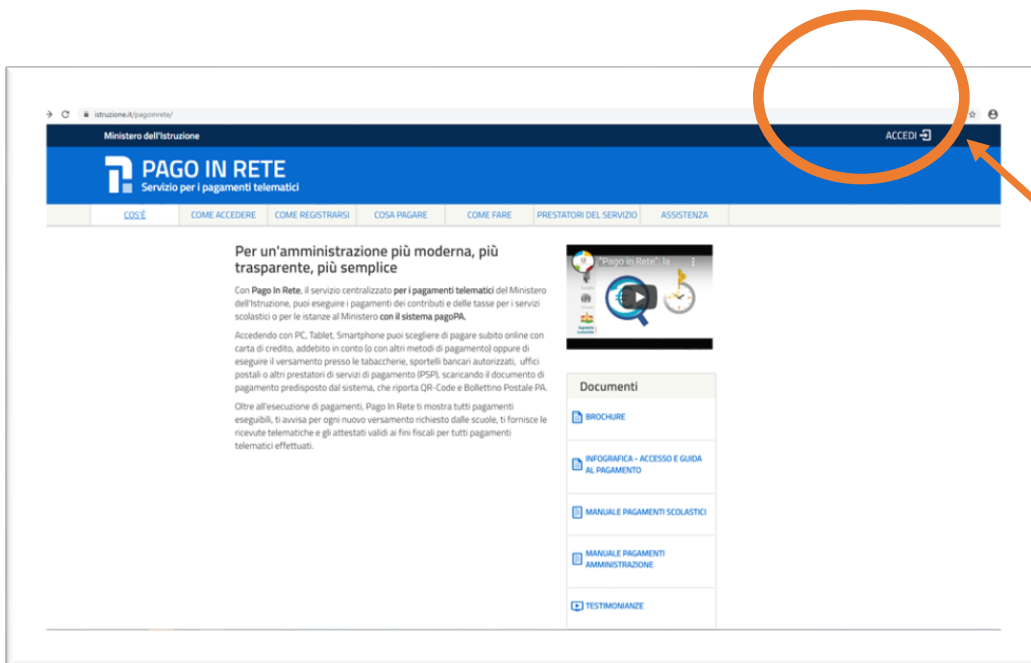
istruzione.it/pagoinrete/

Ministero dell'Istruzione

ACCEDI

PAGO IN RETE
Servizio per i pagamenti telematici

COS'È | COME ACCEDERE | COME REGISTRARSI | COSA PAGARE | COME FARE | PRESTATORI DEL SERVIZIO | ASSISTENZA

Per un'amministrazione più moderna, più trasparente, più semplice

Con Pago In Rete, il servizio centralizzato per i pagamenti telematici del Ministero dell'Istruzione, puoi eseguire i pagamenti dei contributi e delle tasse per i servizi scolastici o per le istanze al Ministero con il sistema pagoPA.

Accedendo con PC, Tablet, Smartphone puoi scegliere di pagare subito online con carta di credito, addebito in conto (o con altri metodi di pagamento) oppure di eseguire il versamento presso le tabaccherie, sportelli bancari autorizzati, uffici postali o altri prestatori di servizi di pagamento (PSP), scaricando il documento di pagamento predisposto dal sistema, che riporta QR-Code e Bollettino Postale PA.

Oltre all'esecuzione di pagamenti, Pago In Rete ti mostra tutti pagamenti eseguibili, ti avvisa per ogni nuovo versamento richiesto dalle scuole, ti fornisce le ricevute telematiche e gli attestati validi ai fini fiscali per tutti pagamenti telematici effettuati.

"Pago in Rete": la

Documenti

BROCHURE

INFOGRAFICA - ACCESSO E GUIDA AL PAGAMENTO

MANUALE PAGAMENTI SCOLASTICI

MANUALE PAGAMENTI AMMINISTRAZIONE

TESTIMONIANZE